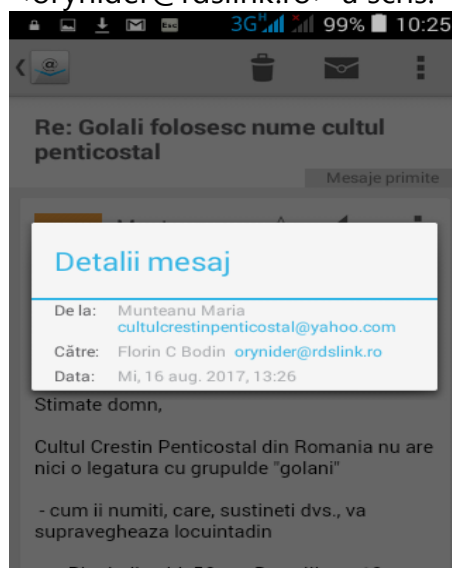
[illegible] orynider@rdslink.ro> a scris:

Esc 3G 99% 10:25

Re: Golali folosesc nume cultul penticostal

Mesaje primite

Detalii mesaj

De la: Munteanu Maria cultulcrestinpenticostal@yahoo.com

Către: Florin C Bodin orynider@rdslink.ro

Data: Mi, 16 aug. 2017, 13:26

Stimate domn,

Cultul Crestin Penticostal din Romania nu are nici o legatura cu grupulde "golani"

- cum ii numiti, care, sustineti dvs., va supravegheaza locuintadin

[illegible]